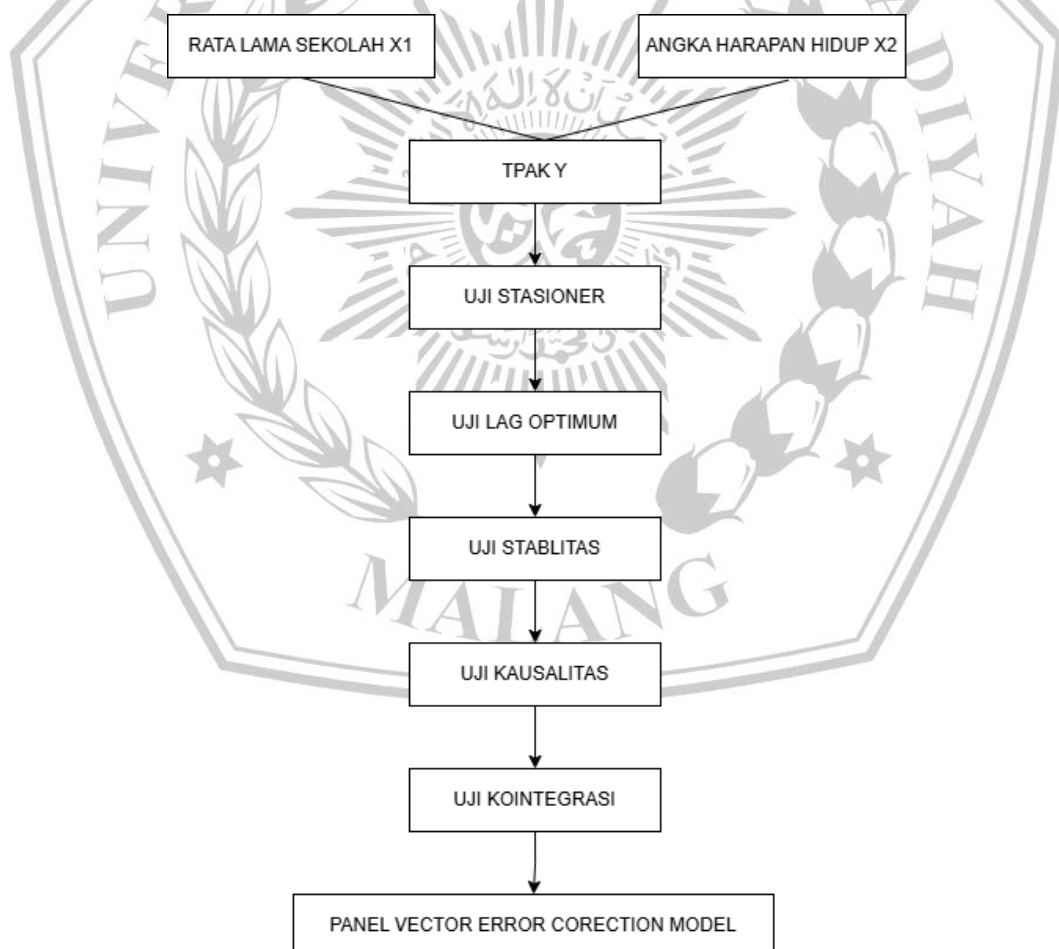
RATA LAMA SEKOLAH X1

ANGKA HARAPAN HIDUP X2

TPAK Y

UJI STASIONER

UJI LAG OPTIMUM

UJI STABLITAS

UJI KAUSALITAS

UJI KOINTEGRASI

PANEL VECTOR ERROR CORECTION MODEL

UNIVERSITAS MUHAMMADIYAH MALANG